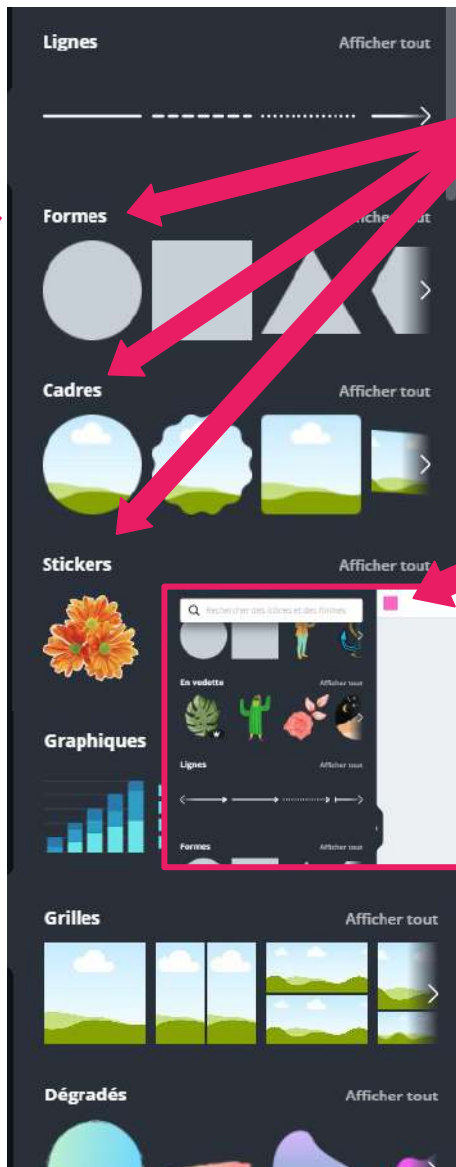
Lignes
Afficher tout

Formes
Afficher tout

Cadres
Afficher tout

Stickers
Afficher tout

Rechercher des lignes et des formes

En vedette
Afficher tout

Lignes
Afficher tout

Formes
Afficher tout

Graphiques

Grilles
Afficher tout

Dégradés
Afficher tout